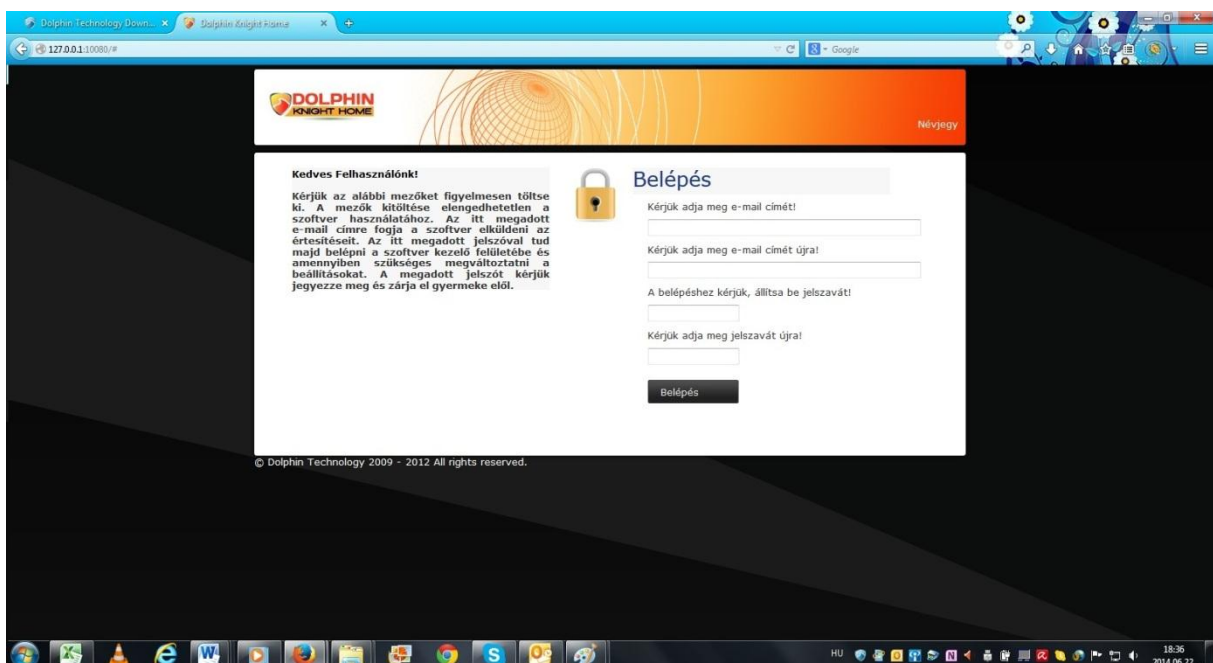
Dolphin Technology Down... ×
Dolphin Knight Home ×
127.0.0.1:10080/#
Google

DOLPHIN
KNIGHT HOME

Névjegy

Kedves Felhasználónk!

Kérjük az alábbi mezőket figyelmesen töltse ki. A mezők kitöltése elengedhetetlen a szoftver használatához. Az itt megadott e-mail címre fogja a szoftver elküldeni az értesítéseit. Az itt megadott jelszóval tud majd belépni a szoftver kezelő felületébe és amennyiben szükséges megváltoztatni a beállításokat. A megadott jelszót kérjük jegyezze meg és zárja el gyermeke elől.

Belépés

Kérjük adja meg e-mail címét!

Kérjük adja meg e-mail címét újra!

A belépéshez kérjük, állítsa be jelszavát!

Kérjük adja meg jelszavát újra!

Belépés

© Dolphin Technology 2009 - 2012 All rights reserved.

HU
18:36
2014.06.22.